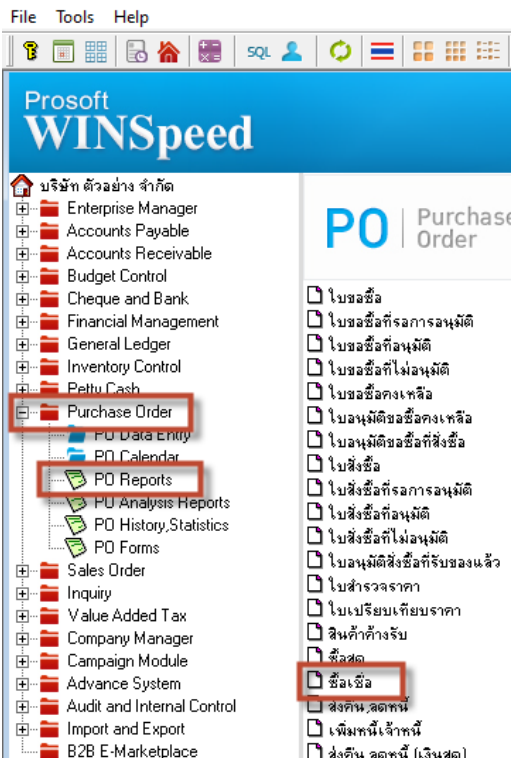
File Tools Help

SQL

Prosoft
WINSpeed

บริษัท ตัวอย่าง จำกัด
Enterprise Manager
Accounts Payable
Accounts Receivable
Budget Control
Cheque and Bank
Financial Management
General Ledger
Inventory Control
Petty Cash
Purchase Order
PO Data Entry
PO Calendar
PO Reports
PO Analysis Reports
PO History,Statistics
PO Forms
Sales Order
Inquiry
Value Added Tax
Company Manager
Campaign Module
Advance System
Audit and Internal Control
Import and Export
B2B E-Marketplace

PO Purchase Order

ใบขอซื้อ
ใบขอซื้อที่รอการอนุมัติ
ใบขอซื้อที่อนุมัติ
ใบขอซื้อที่ไม่อนุมัติ
ใบขอซื้อคงเหลือ
ใบอนุมัติขอซื้อคงเหลือ
ใบอนุมัติขอซื้อที่สั่งซื้อ
ใบสั่งซื้อ
ใบสั่งซื้อที่รอการอนุมัติ
ใบสั่งซื้อที่อนุมัติ
ใบสั่งซื้อที่ไม่อนุมัติ
ใบอนุมัติสั่งซื้อที่รับของแล้ว
ใบสำรวจราคา
ใบเปรียบเทียบราคา
สินค้าค้างรับ
ซื้อสด
ซื้อเชื่อ
ส่งคืน,ลดหนี้
เพิ่มหนี้เจ้าหนี้
ส่งคืน ลดหนี้ (เงินสด)